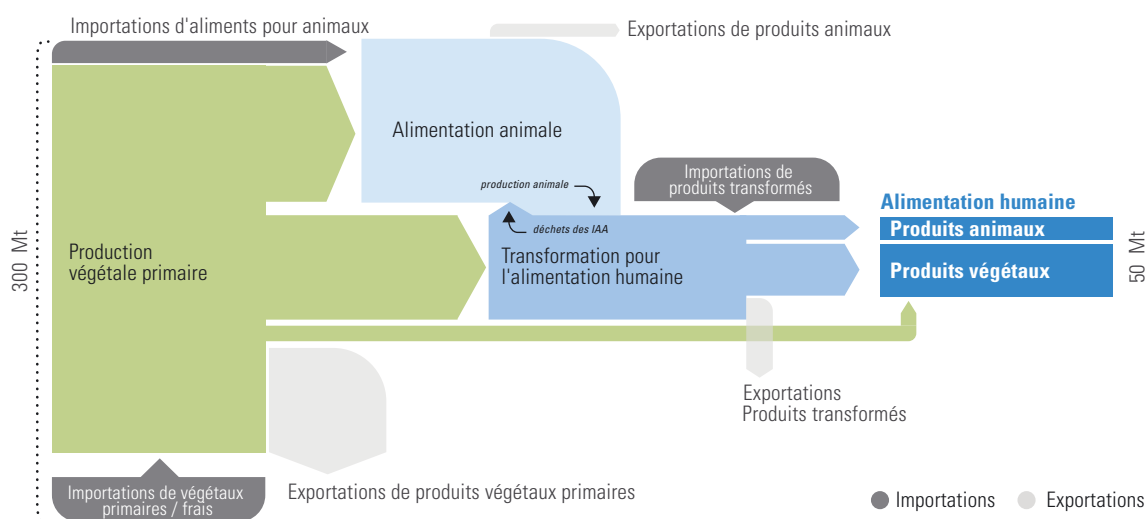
Importations d'aliments pour animaux

Exportations de produits animaux

300 Mt

Alimentation animale

production animale

déchets des IAA

Importations de produits transformés

Alimentation humaine

Produits animaux

Produits végétaux

50 Mt

Production végétale primaire

Transformation pour l'alimentation humaine

Exportations Produits transformés

Importations de végétaux primaires / frais

Exportations de produits végétaux primaires

Importations

Exportations